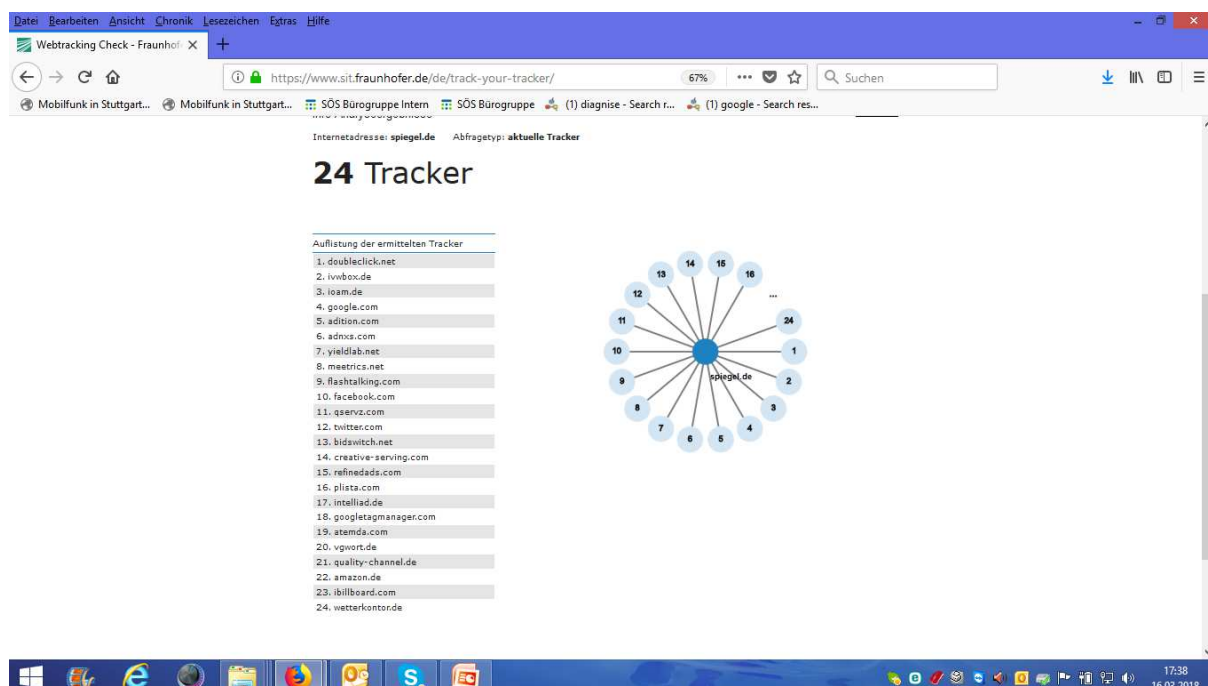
Datei Bearbeiten Ansicht Chronik Lesezeichen Extras Hilfe

Webtracking Check - Fraunhof

https://www.sit.fraunhofer.de/de/track-your-tracker/

67%

Suchen

Mobilfunk in Stuttgart... Mobilfunk in Stuttgart... SÖS Bürogruppe Intern SÖS Bürogruppe (1) diagnise - Search r... (1) google - Search res...

Internetadresse: spiegel.de Abfragetyp: aktuelle Tracker

24 Tracker

Auflistung der ermittelten Tracker

1. doubleclick.net
2. ivwbox.de
3. ioam.de
4. google.com
5. adition.com
6. adnxs.com
7. yieldlab.net
8. meetrics.net
9. flashtalking.com
10. facebook.com
11. qservz.com
12. twitter.com
13. bidswitch.net
14. creative-serving.com
15. refinedads.com
16. plista.com
17. intelliad.de
18. googletagmanager.com
19. atemda.com
20. vgwort.de
21. quality-channel.de
22. amazon.de
23. ibillboard.com
24. wetterkontor.de

13 14 15 16 ... 12 24 11 1 10 2 9 3 8 4 7 6 5

spiegel.de

17:38
16.02.2018